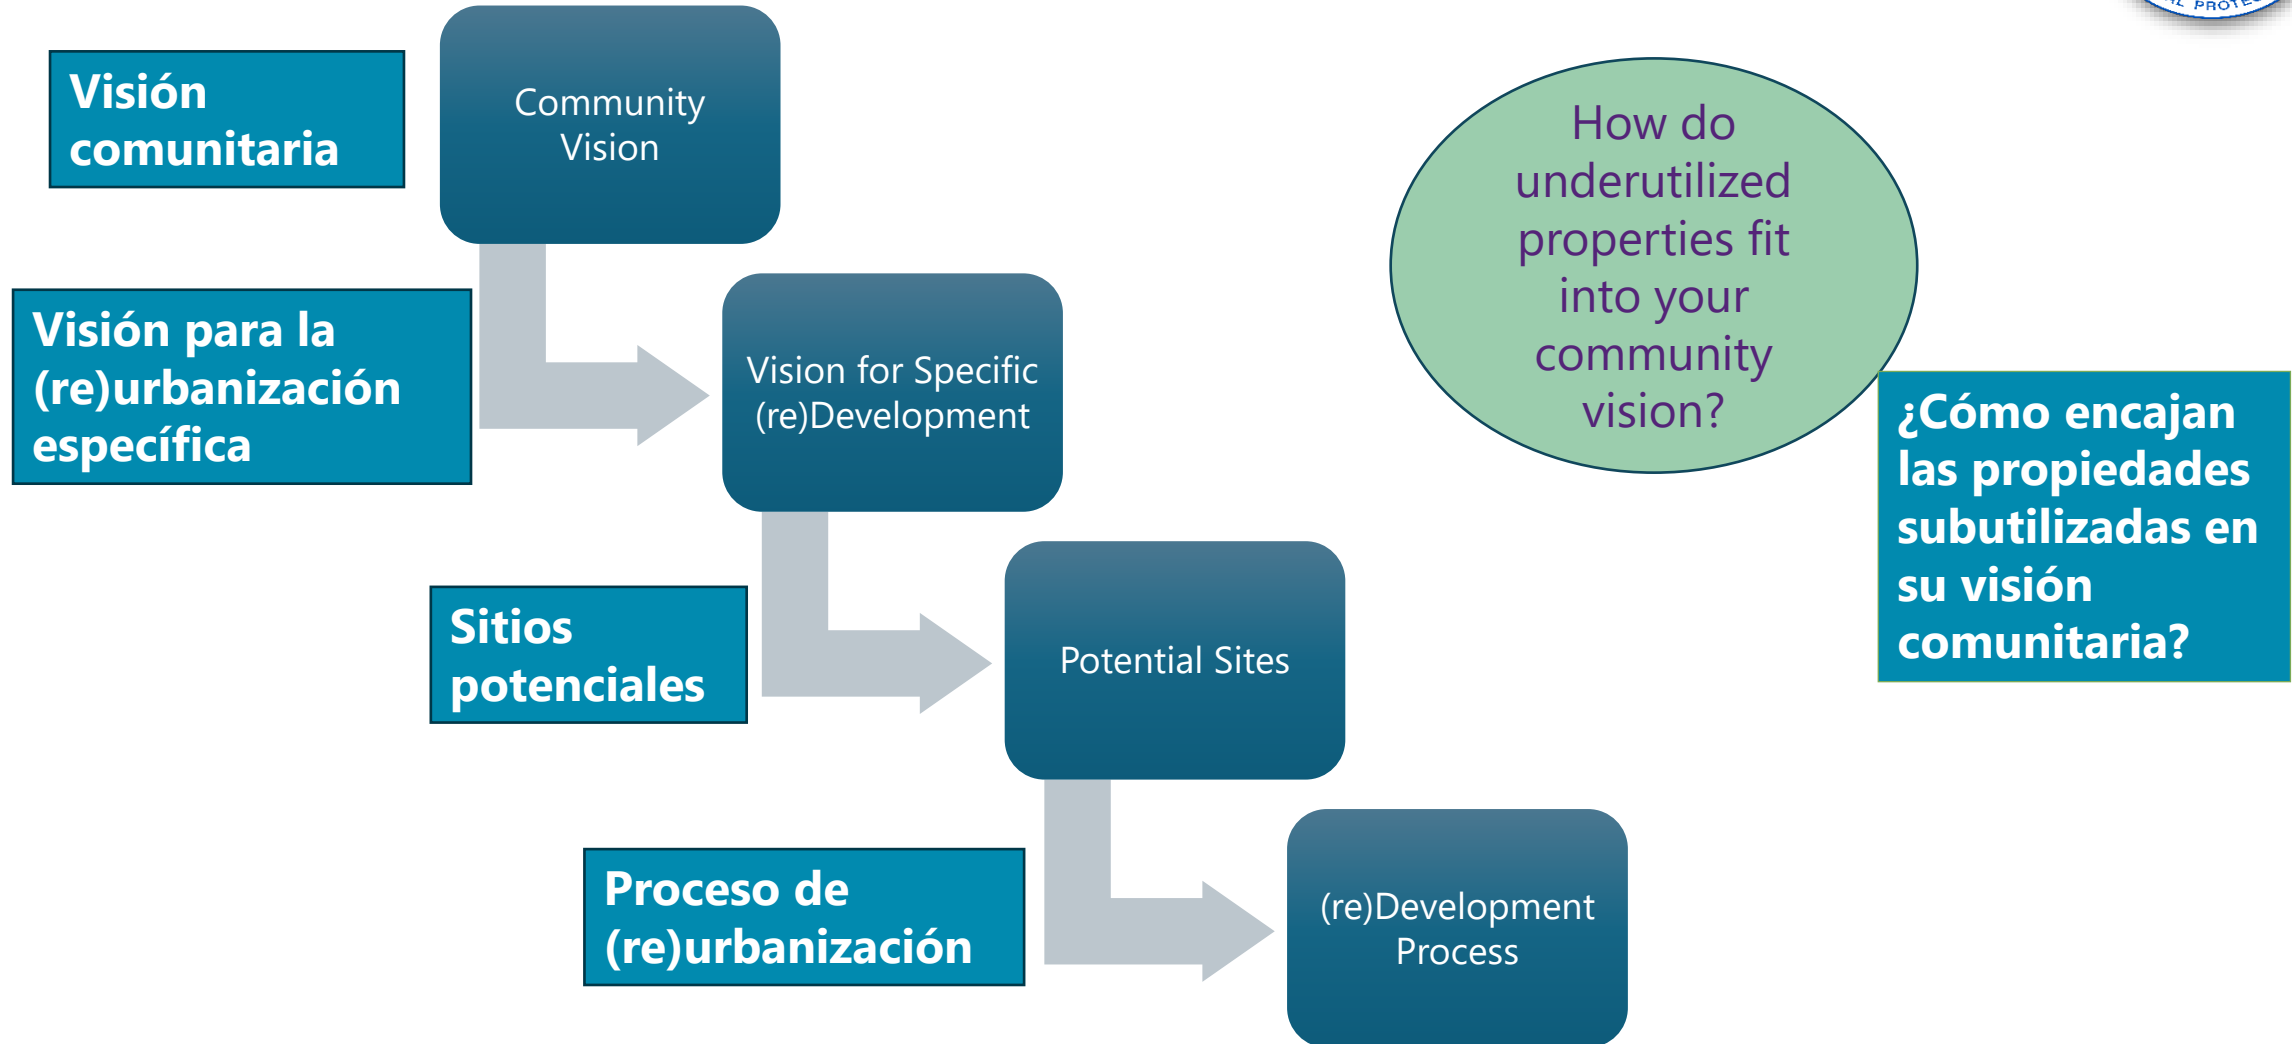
Visión comunitaria

Community Vision

Visión para la (re)urbanización específica

Vision for Specific (re)Development

Sitios potenciales

Potential Sites

Proceso de (re)urbanización

(re)Development Process

How do underutilized properties fit into your community vision?

¿Cómo encajan las propiedades subutilizadas en su visión comunitaria?

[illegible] PROTE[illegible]